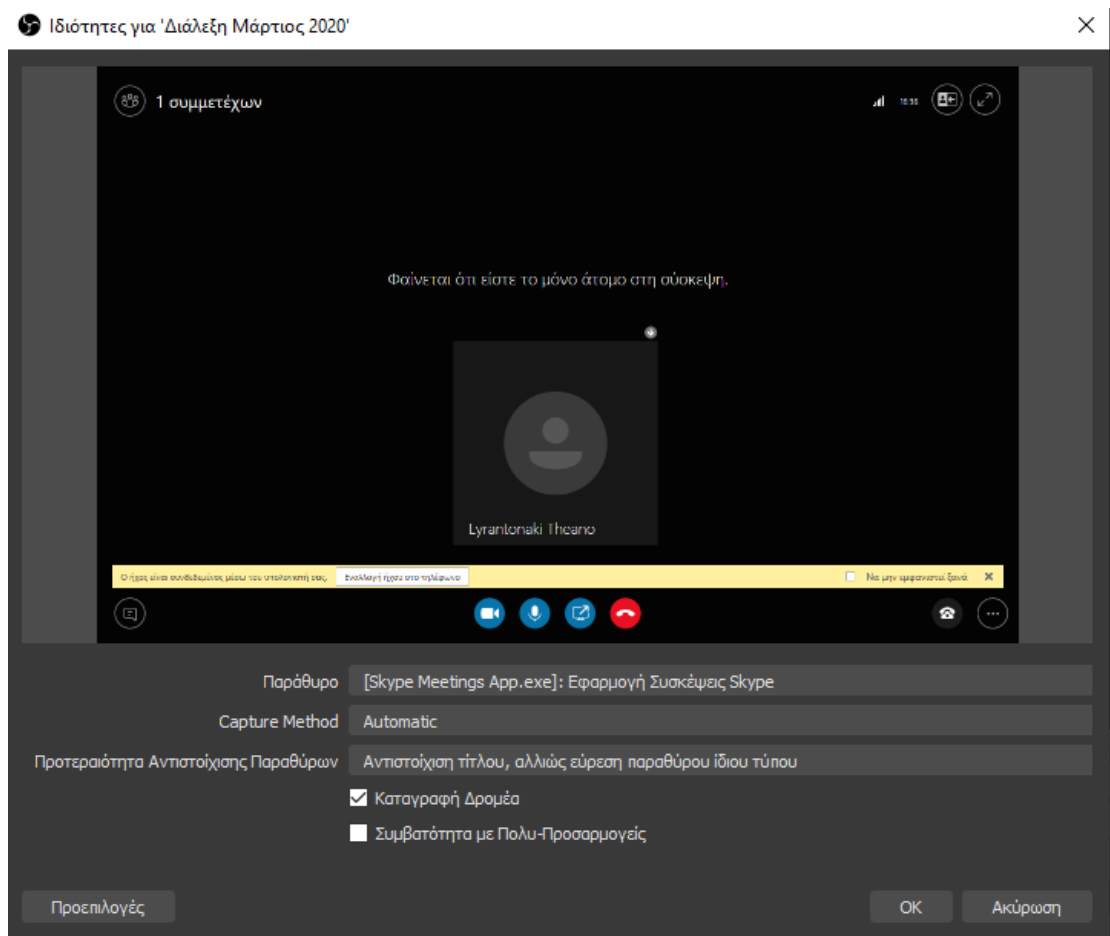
Ιδιότητες για 'Διάλεξη Μάρτιος 2020'

1 συμμετέχων

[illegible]

Φαίνεται ότι είστε το μόνο άτομο στη σύσκεψη.

Lyrantonaki Theano

Ο ήχος είναι συνδεδεμένος μέσω του υπολογιστή σας. Εναλλαγή ήχου στο τηλέφωνο

Να μην εμφανιστεί ξανά

Παράθυρο [Skype Meetings App.exe]: Εφαρμογή Συσκέψεις Skype

Capture Method Automatic

Προτεραιότητα Αντιστοίχισης Παραθύρων Αντιστοίχιση τίτλου, αλλιώς εύρεση παραθύρου ίδιου τύπου

Καταγραφή Δρομέα

Συμβατότητα με Πολυ-Προσαρμογείς

Προεπιλογές

OK

Ακύρωση